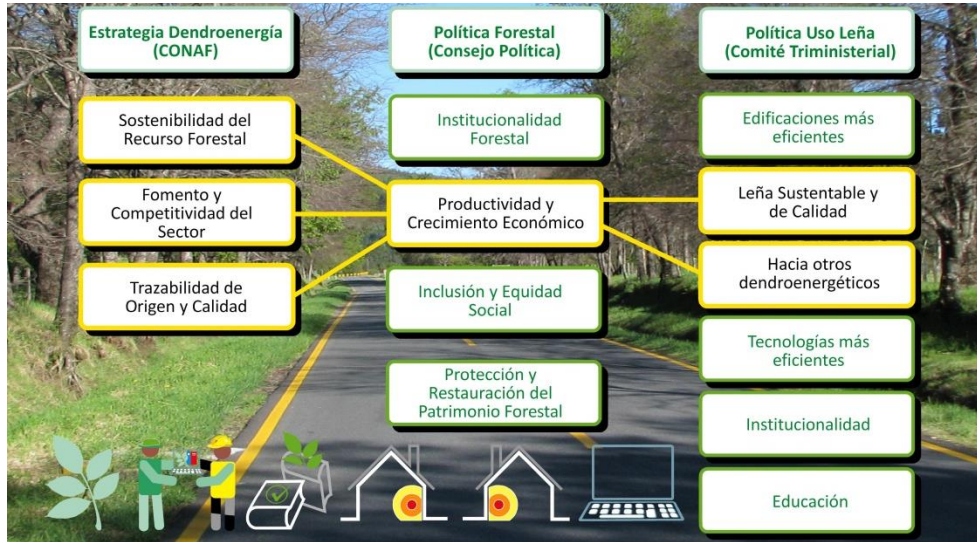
Estrategia Dendroenergía (CONAF)

Política Forestal (Consejo Política)

Política Uso Leña (Comité Triministerial)

Sostenibilidad del Recurso Forestal

Fomento y Competitividad del Sector

Trazabilidad de Origen y Calidad

Institucionalidad Forestal

Productividad y Crecimiento Económico

Inclusión y Equidad Social

Protección y Restauración del Patrimonio Forestal

Edificaciones más eficientes

Leña Sustentable y de Calidad

Hacia otros dendroenergéticos

Tecnologías más eficientes

Institucionalidad

Educación